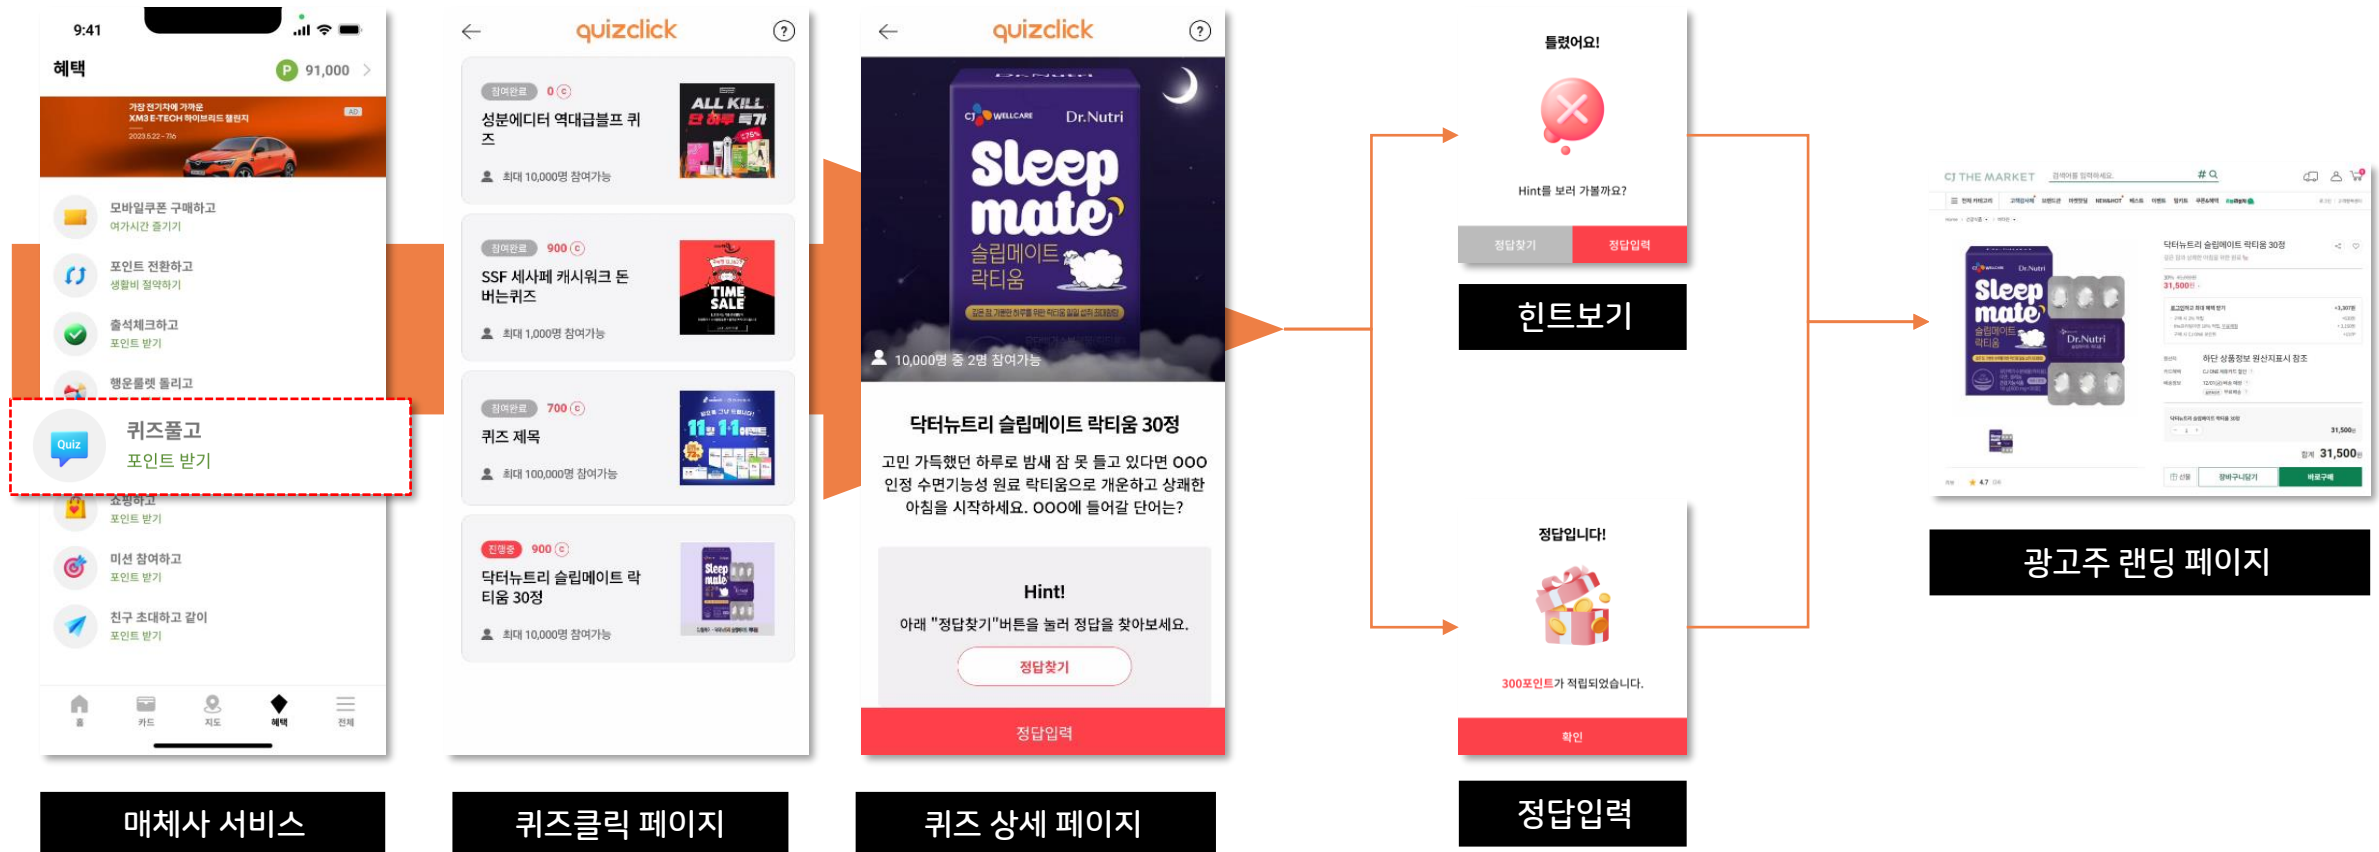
9:41

혜택
P 91,000 >

가장 전기차에 가까운
XM3 E-TECH 하이브리드 챌린지
2023.5.22 - 7/6
AD

모바일쿠폰 구매하고
여가시간 즐기기

포인트 전환하고
생활비 절약하기

출석체크하고
포인트 받기

행운룰렛 돌리고

Quiz
퀴즈풀고
포인트 받기

쇼핑하고
포인트 받기

미션 참여하고
포인트 받기

친구 초대하고 같이
포인트 받기

홈 카드 지도 혜택 전체

매체사 서비스

quizclick

참여완료 0
성분에디터 역대급블프 퀴즈
최대 10,000명 참여가능

참여완료 900
SSF 세사페 캐시워크 돈버는퀴즈
최대 1,000명 참여가능

참여완료 700
퀴즈 제목
최대 100,000명 참여가능

진행중 900
닥터뉴트리 슬립메이트 락티움 30정
최대 10,000명 참여가능

퀴즈클릭 페이지

quizclick

Dr.Nutri
Sleep mate
슬립메이트 락티움

10,000명 중 2명 참여가능

닥터뉴트리 슬립메이트 락티움 30정

고민 가득했던 하루로 밤새 잠 못 들고 있다면 OOO 인정 수면기능성 원료 락티움으로 개운하고 상쾌한 아침을 시작하세요. OOO에 들어갈 단어는?

Hint!
아래 "정답찾기"버튼을 눌러 정답을 찾아보세요.
정답찾기

정답입력

퀴즈 상세 페이지

틀렸어요!
Hint를 보러 가볼까요?
정답찾기 정답입력

힌트보기

정답입니다!
300포인트가 적립되었습니다.
확인

정답입력

CJ THE MARKET
닥터뉴트리 슬립메이트 락티움 30정
31,500원
31,500

광고주 랜딩 페이지